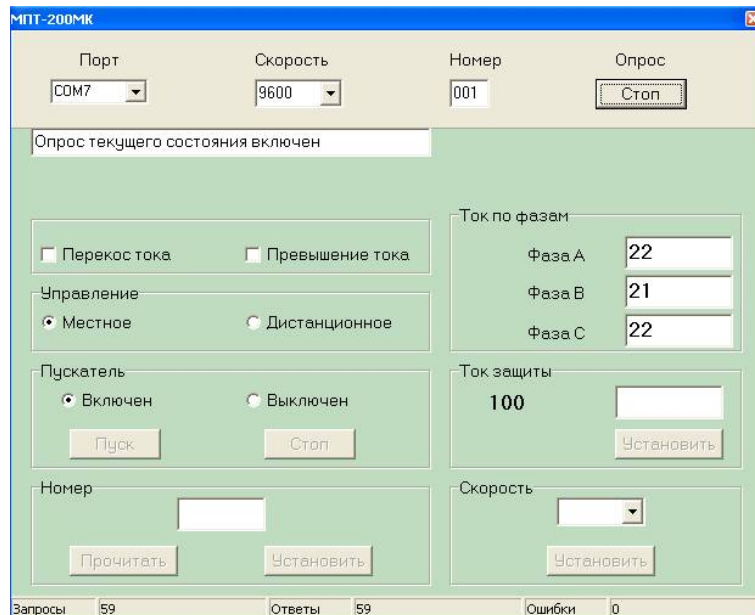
МПТ-200МК

Порт
COM7

Скорость
9600

Номер
001

Опрос
Стоп

Опрос текущего состояния включен

Перекос тока
Превышение тока

Управление
Местное
Дистанционное

Пускатель
Включен
Выключен
Пуск
Стоп

Номер
Прочитать
Установить

Ток по фазам
Фаза А 22
Фаза В 21
Фаза С 22

Ток защиты
100
Установить

Скорость
Установить

Запросы 59
Ответы 59
Ошибки 0